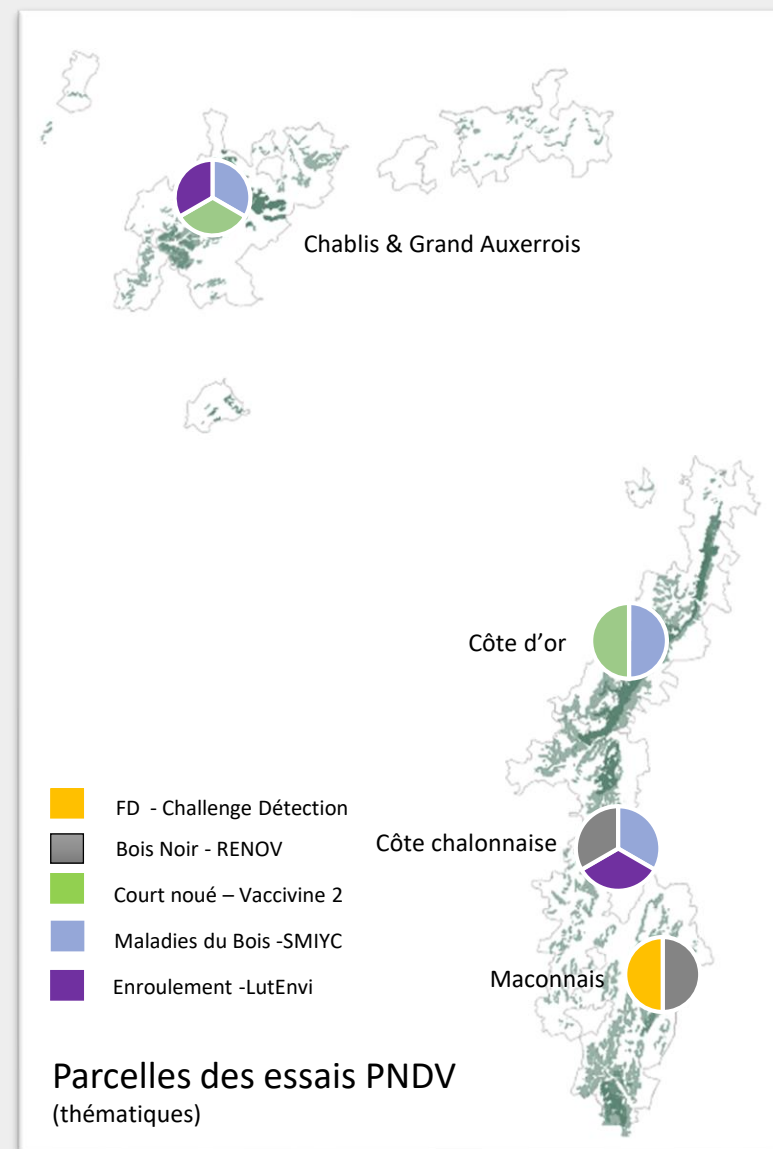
Chablis & Grand Auxerrois

Côte d'or

FD - Challenge Détection

Bois Noir - RENOV

Court noué – Vaccivine 2

Maladies du Bois -SMIYC

Enroulement -LutEnvi

Côte chalonnaise

Maconnais

Parcelles des essais PNDV
(thématiques)